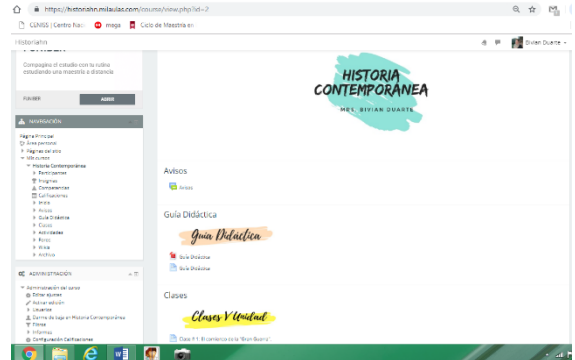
https://historiahn.milaulas.com/course/view.php?id=2

CENISS | Centro Nac · Imega · Ciclo de Maestría en

Historiahn

Bivian Duarte

Compagina el estudio con tu rutina estudiando una maestría a distancia

Fundar · Ahorrar

NAVEGACIÓN

Página Principal
Área personal
Páginas del sitio
Mis cursos
Historia Contemporánea
Participantes
Insignias
Competencias
Calificaciones
Inicio
Avisos
Guía Didáctica
Clases
Actividades
Foros
Prisa
Archivo

ADMINISTRACIÓN

Administración del curso
Editar ajustes
Activar edición
Usuarios
Darme de baja en Historia Contemporánea
Filtros
Informes
Configuración Calificaciones

HISTORIA CONTEMPORANEA
MRS. BIVIAN DUARTE

Avisos

Avisos

Guía Didáctica

Guía Didáctica

Guía Didáctica
Guía Didáctica

Clases

Clases V Unidad

Clase # 1: El comienzo de la "Bryan Duarte"